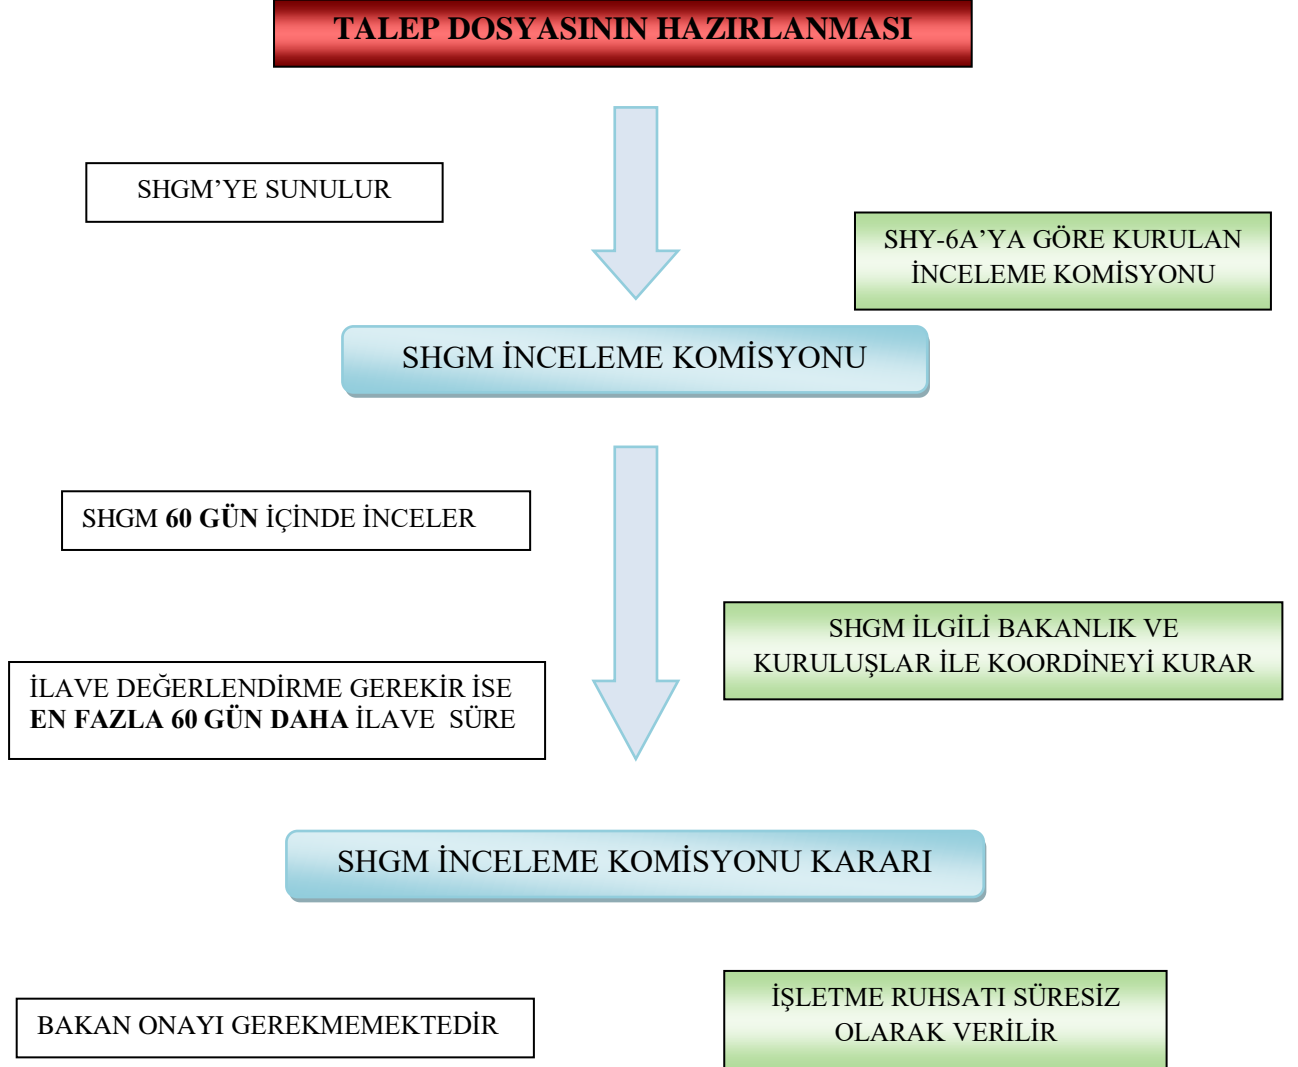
TALEP DOSYASININ HAZIRLANMASI

SHGM’YE SUNULUR

SHY-6A’YA GÖRE KURULAN İNCELEME KOMİSYONU

SHGM İNCELEME KOMİSYONU

SHGM **60 GÜN** İÇİNDE İNCELER

SHGM İLGİLİ BAKANLIK VE KURULUŞLAR İLE KOORDİNEYİ KURAR

İLAVE DEĞERLENDİRME GEREKİR İSE **EN FAZLA 60 GÜN DAHA** İLAVE SÜRE

SHGM İNCELEME KOMİSYONU KARARI

BAKAN ONAYI GEREKMEMEKTEDİR

İŞLETME RUHSATI SÜRESİZ OLARAK VERİLİR